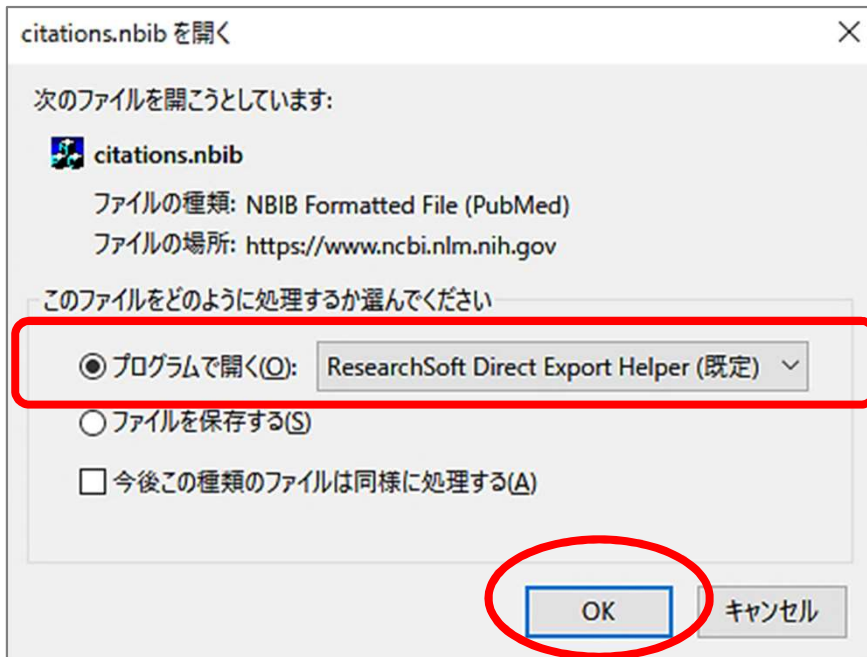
citations.nbib を開く

×

次のファイルを開こうとしています:

citations.nbib

ファイルの種類: NBIB Formatted File (PubMed)

ファイルの場所: https://www.ncbi.nlm.nih.gov

このファイルをどのように処理するか選んでください

プログラムで開く(O): ResearchSoft Direct Export Helper (既定)

ファイルを保存する(S)

今後この種類のファイルは同様に処理する(A)

OK

キャンセル